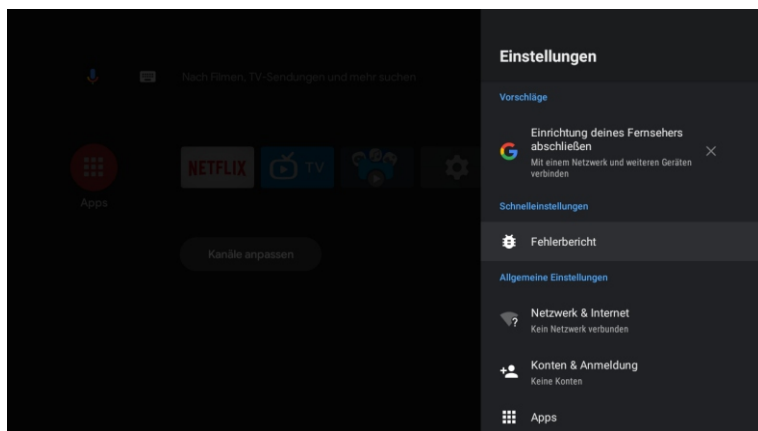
Nach Filmen, TV-Sendungen und mehr suchen

Apps

NETFLIX

TV

Kanäle anpassen

Einstellungen

Vorschläge

Einrichtung deines Fernsehers abschließen
Mit einem Netzwerk und weiteren Geräten verbinden

Schnelleinstellungen

Fehlerbericht

Allgemeine Einstellungen

Netzwerk & Internet
Kein Netzwerk verbunden

Konten & Anmeldung
Keine Konten

Apps